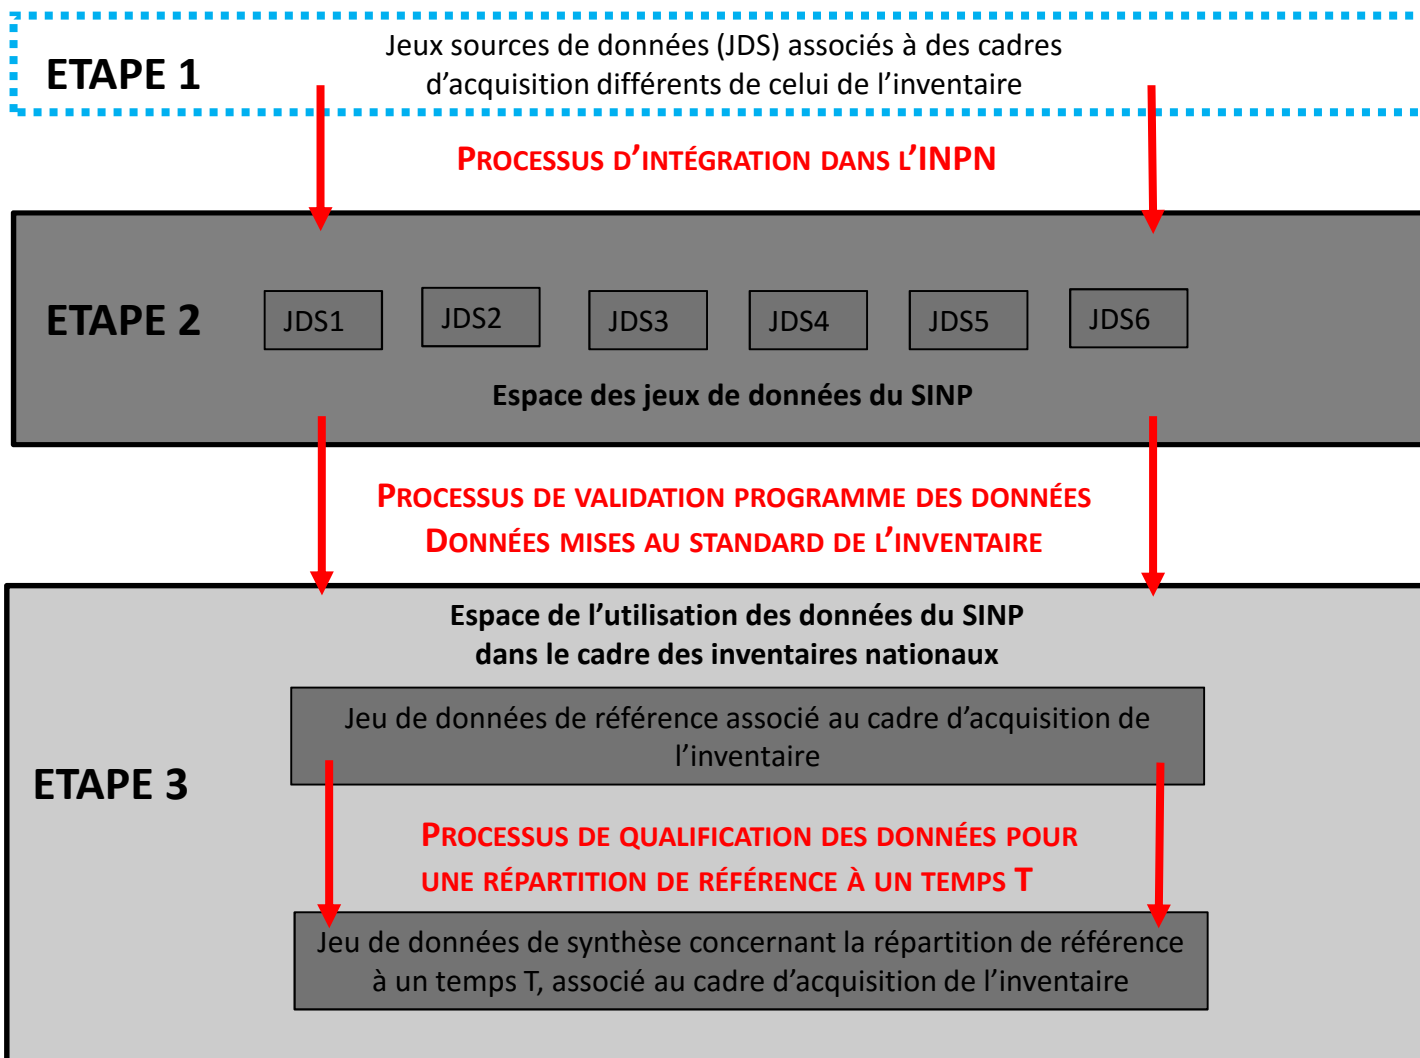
ETAPE 1

Jeux sources de données (JDS) associés à des cadres d'acquisition différents de celui de l'inventaire

PROCESSUS D'INTÉGRATION DANS L'INPN

ETAPE 2

JDS1

JDS2

JDS3

JDS4

JDS5

JDS6

Espace des jeux de données du SINP

PROCESSUS DE VALIDATION PROGRAMME DES DONNÉES
DONNÉES MISES AU STANDARD DE L'INVENTAIRE

Espace de l'utilisation des données du SINP dans le cadre des inventaires nationaux

ETAPE 3

Jeu de données de référence associé au cadre d'acquisition de l'inventaire

PROCESSUS DE QUALIFICATION DES DONNÉES POUR UNE RÉPARTITION DE RÉFÉRENCE À UN TEMPS T

Jeu de données de synthèse concernant la répartition de référence à un temps T, associé au cadre d'acquisition de l'inventaire